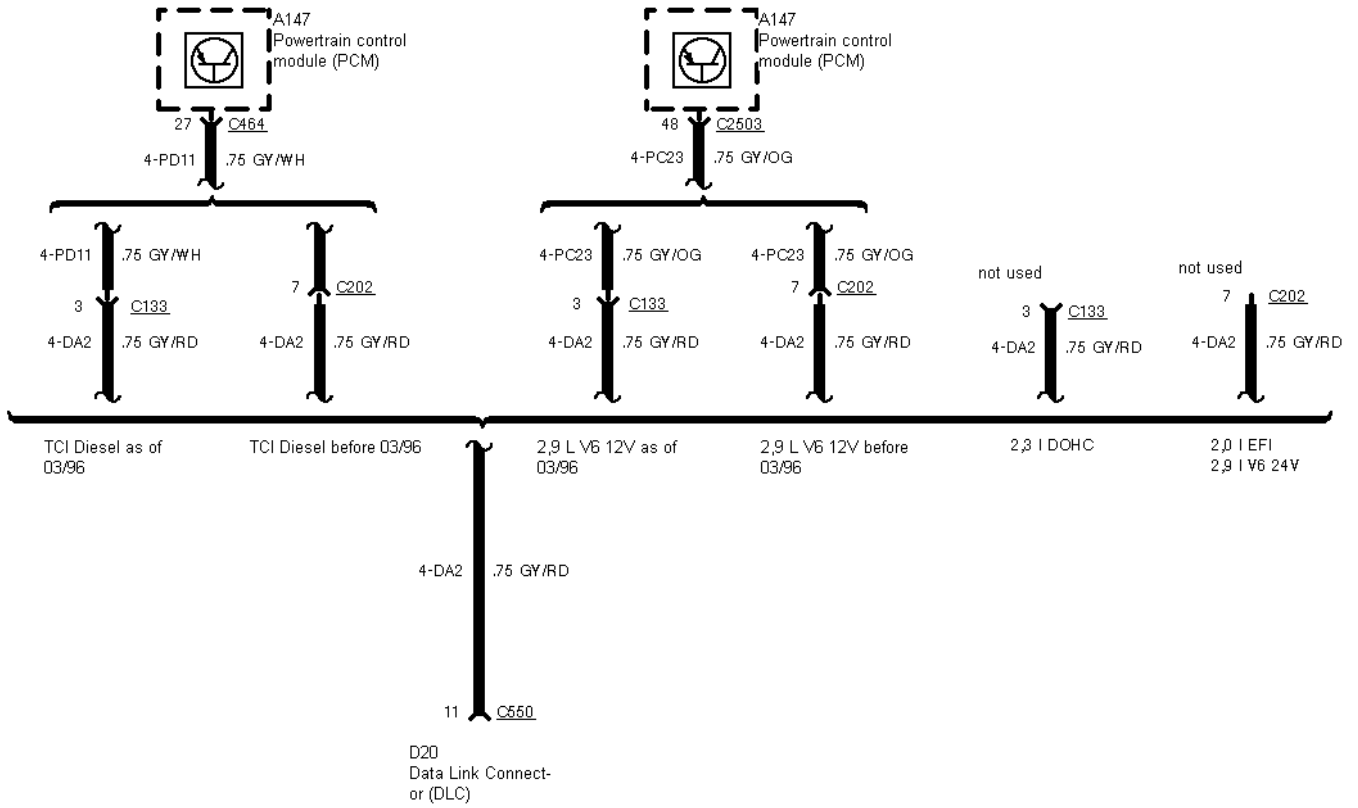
A147
Powertrain control module (PCM)

27 C464
4-PD11 .75 GY/WH

A147
Powertrain control module (PCM)

48 C2503
4-PC23 .75 GY/OG

4-PD11 .75 GY/WH
3 C133
4-DA2 .75 GY/RD

7 C202
4-DA2 .75 GY/RD

4-PC23 .75 GY/OG
3 C133
4-DA2 .75 GY/RD

4-PC23 .75 GY/OG
7 C202
4-DA2 .75 GY/RD

not used
3 C133
4-DA2 .75 GY/RD

not used
7 C202
4-DA2 .75 GY/RD

TCI Diesel as of 03/96

TCI Diesel before 03/96

2,9 L V6 12V as of 03/96

2,9 L V6 12V before 03/96

2,3 l DOHC

2,0 l EFI
2,9 l V6 24V

4-DA2 .75 GY/RD

11 C550

D20
Data Link Connector (DLC)